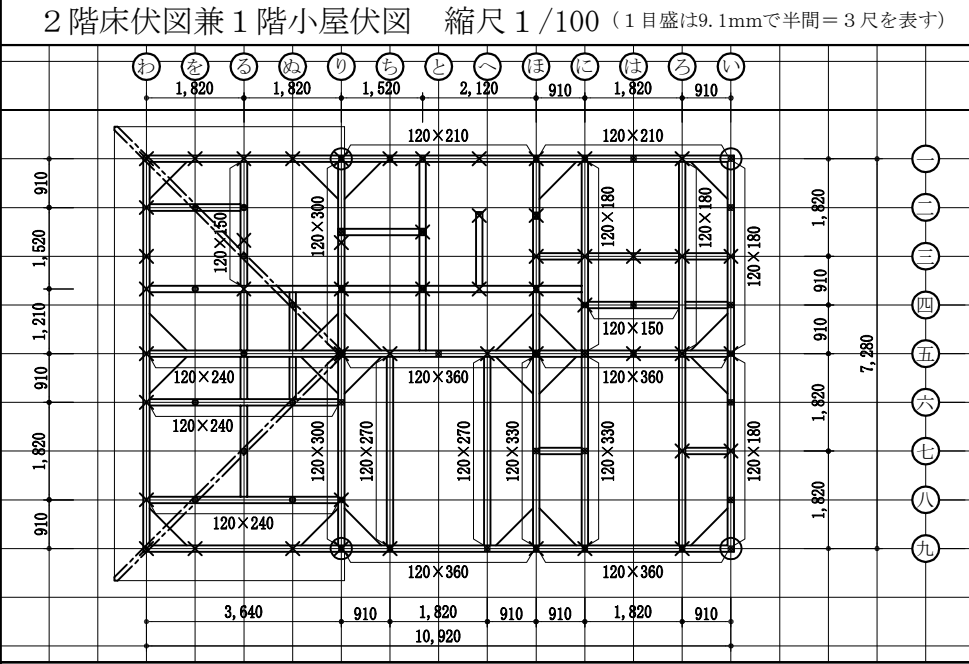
2階床伏図兼1階小屋伏図　縮尺1/100（1目盛は9.1mmで半間＝3尺を表す）

わ　を　る　ぬ　り　ち　と　へ　ほ　に　は　ろ　い

1,820　1,820　1,520　2,120　910　1,820　910

120×210　120×210

一　二　三　四　五　六　七　八　九

910　1,520　1,210　910　1,820　910

1,820　910　910　1,820　1,820

7,280

120×150　120×300　120×180　120×180　120×180

120×150

120×240　120×360　120×360

120×240　120×300　120×270　120×270　120×330　120×330　120×180

120×240

120×360　120×360

3,640　910　1,820　910　910　1,820　910

10,920